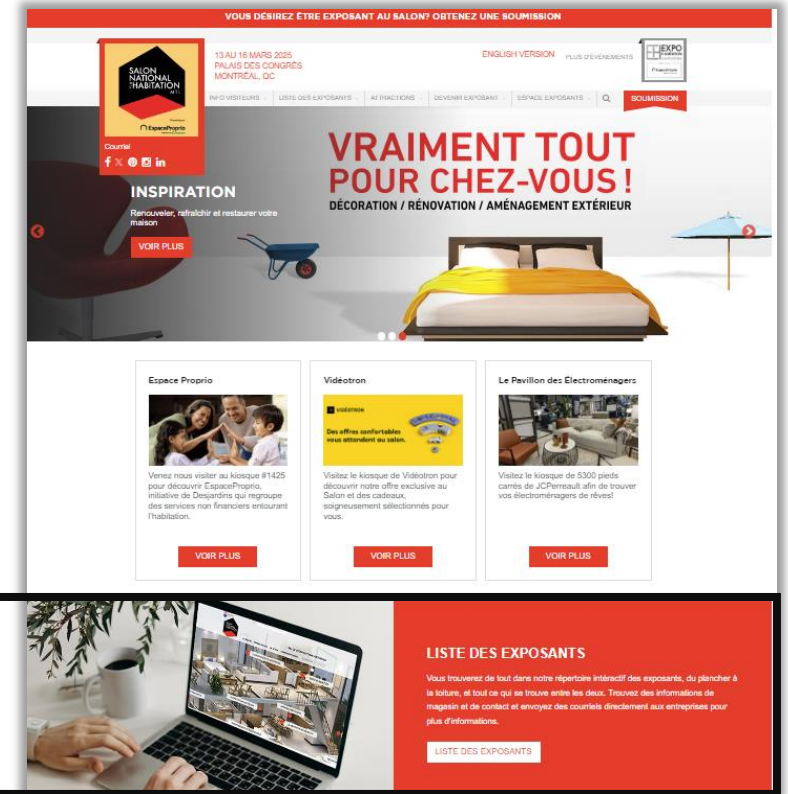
VOUS DÉSIREZ ÊTRE EXPOSANT AU SALON? OBTENEZ UNE SOUMISSION

SALON NATIONAL DE L'HABITATION

EspaceProprio

Courriel

13 AU 16 MARS 2025
PALAIS DES CONGRÈS
MONTRÉAL, QC

ENGLISH VERSION PLUS D'ÉVÉNEMENTS

EXPO

INFO VISITEURS LISTE DES EXPOSANTS ATTRACTIONS DEVENIR EXPOSANT ESPACE EXPOSANTS SOUMISSION

INSPIRATION

Renouveler, rafraîchir et restaurer votre maison

VOIR PLUS

VRAIMENT TOUT POUR CHEZ-VOUS !

DÉCORATION / RÉNOVATION / AMÉNAGEMENT EXTÉRIEUR

Espace Proprio

Venez nous visiter au kiosque #1425 pour découvrir EspaceProprio, initiative de Desjardins qui regroupe des services non financiers entourant l'habitation.

VOIR PLUS

Vidéotron

VIDÉOTRON

Des offres confortables vous attendent au salon.

Visitez le kiosque de Vidéotron pour découvrir notre offre exclusive au Salon et des cadeaux, soigneusement sélectionnés pour vous.

VOIR PLUS

Le Pavillon des Électroménagers

Visitez le kiosque de 5300 pieds carrés de JCPerreault afin de trouver vos électroménagers de rêves!

VOIR PLUS

LISTE DES EXPOSANTS

Vous trouverez de tout dans notre répertoire intéractif des exposants, du plancher à la toiture, et tout ce qui se trouve entre les deux. Trouvez des informations de magasin et de contact et envoyez des courriels directement aux entreprises pour plus d'informations.

LISTE DES EXPOSANTS